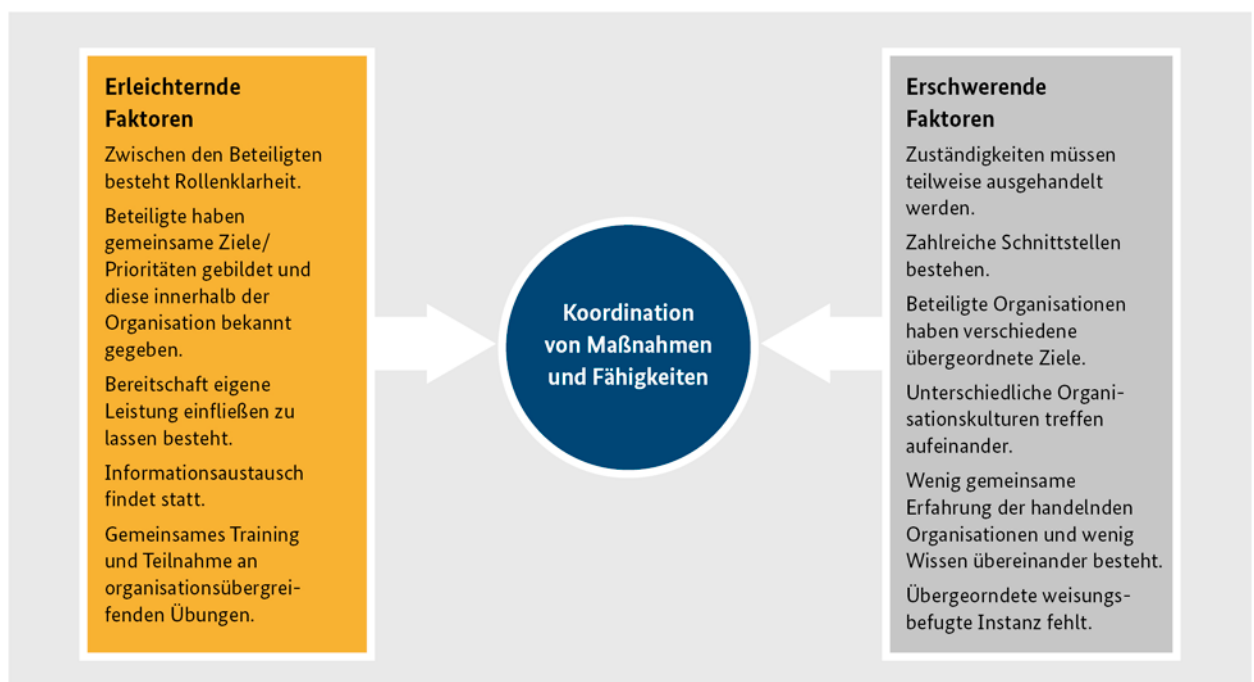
Erleichternde Faktoren

Zwischen den Beteiligten besteht Rollenklarheit.

Beteiligte haben gemeinsame Ziele/ Prioritäten gebildet und diese innerhalb der Organisation bekannt gegeben.

Bereitschaft eigene Leistung einfließen zu lassen besteht.

Informationsaustausch findet statt.

Gemeinsames Training und Teilnahme an organisationsübergreifenden Übungen.

Koordination von Maßnahmen und Fähigkeiten

Erschwerende Faktoren

Zuständigkeiten müssen teilweise ausgehandelt werden.

Zahlreiche Schnittstellen bestehen.

Beteiligte Organisationen haben verschiedene übergeordnete Ziele.

Unterschiedliche Organisationskulturen treffen aufeinander.

Wenig gemeinsame Erfahrung der handelnden Organisationen und wenig Wissen übereinander besteht.

Übergeorndete weisungsbefugte Instanz fehlt.